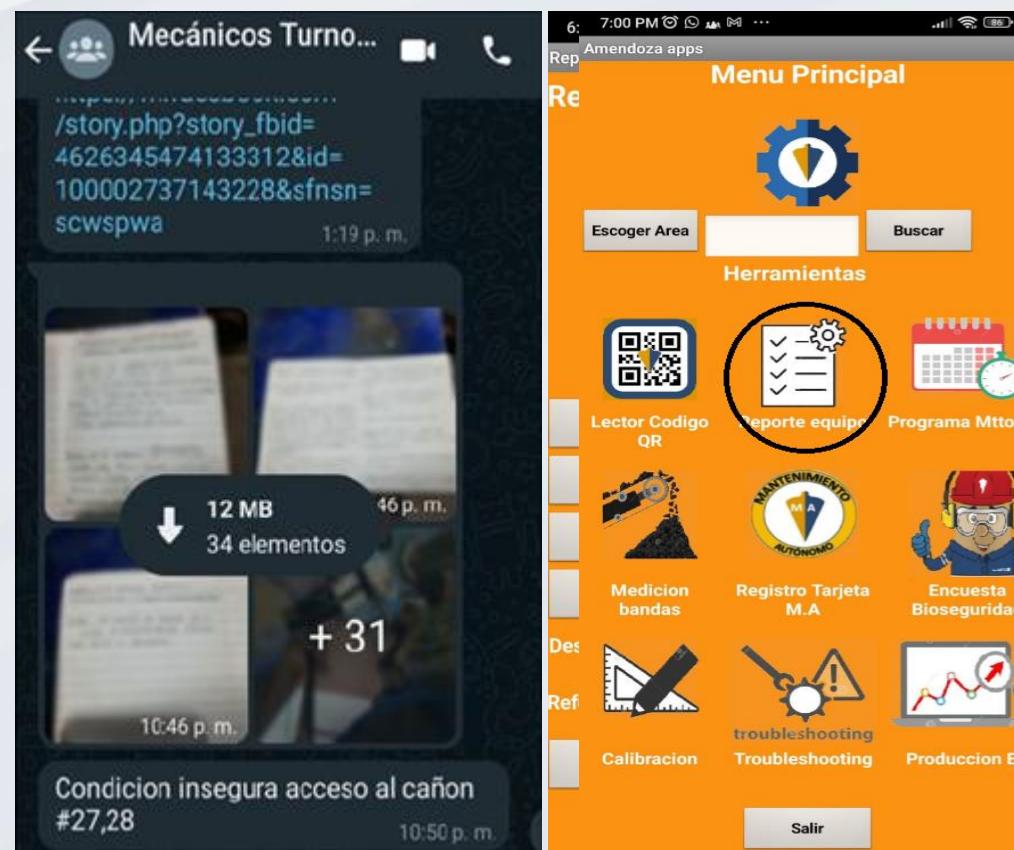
Mecánicos Turno...

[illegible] /story.php?story_fbid=4626345474133312&id=100002737143228&sfnsn=scwspwa
1:19 p. m.

12 MB
34 elementos
46 p. m.
+ 31
10:46 p. m.

Condicion insegura acceso al cañon #27,28
10:50 p. m.

6: 7:00 PM
Rep Amendoza apps
Re
Menu Principal
Escoger Area
Buscar
Herramientas
Lector Codigo QR
Reporte equipo
Programa Mtto
Medicion bandas
MANTENIMIENTO M A AUTÓNOMO
Registro Tarjeta M.A
Encuesta Bioseguridad
Des
Ref
Calibracion
troubleshooting
Troubleshooting
Produccion E
Salir